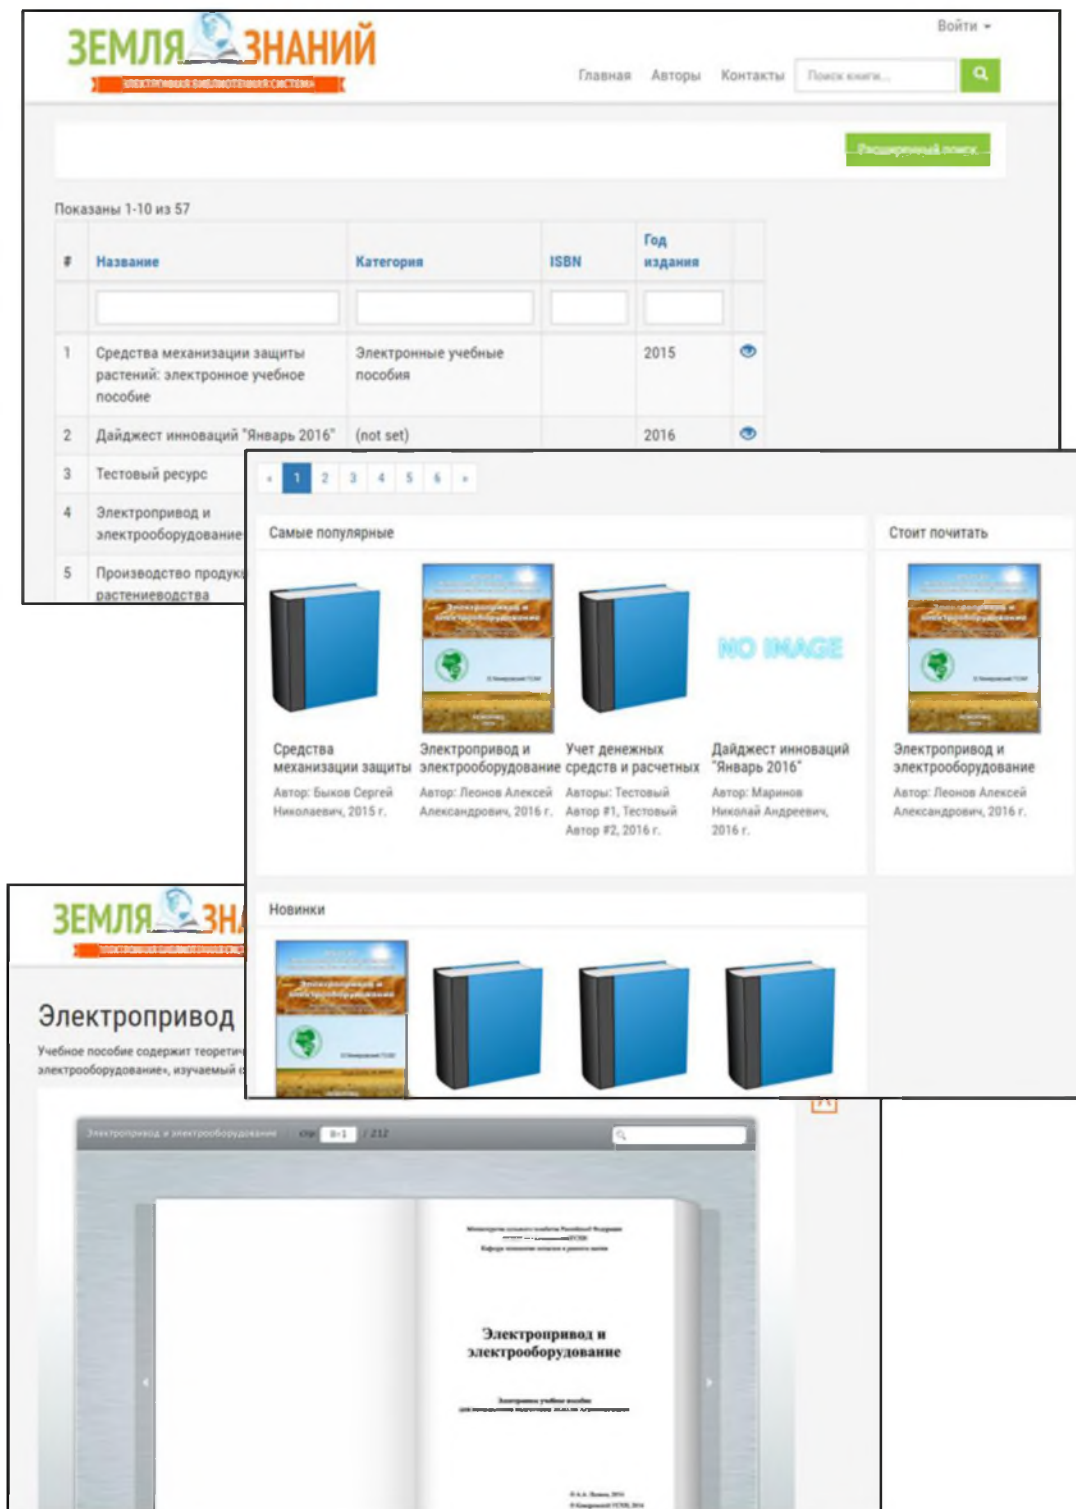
ЗЕМЛЯ ЗНАНИЙ
ЭЛЕКТРОННАЯ БИБЛИОТЕЧНАЯ СИСТЕМА

Войти

Главная Авторы Контакты Поиск книги...

Расширенный поиск

Показаны 1-10 из 57

| # | Название | Категория | ISBN | Год издания | |
|---|---|---|---|---|---|
| | | | | | |
| 1 | Средства механизации защиты растений: электронное учебное пособие | Электронные учебные пособия | | 2015 | |
| 2 | Дайджест инноваций "Январь 2016" | (not set) | | 2016 | |
| 3 | Тестовый ресурс | | | | |
| 4 | Электропривод и электрооборудование | | | | |
| 5 | Производство продук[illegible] растениеводства | | | | |

« 1 2 3 4 5 6 »

Самые популярные

NO IMAGE

Средства механизации защиты
Автор: Быков Сергей Николаевич, 2015 г.

Электропривод и электрооборудование
Автор: Леонов Алексей Александрович, 2016 г.

Учет денежных средств и расчетных
Авторы: Тестовый Автор #1, Тестовый Автор #2, 2016 г.

Дайджест инноваций "Январь 2016"
Автор: Маринов Николай Андреевич, 2016 г.

Стоит почитать

Электропривод и электрооборудование
Автор: Леонов Алексей Александрович, 2016 г.

Новинки

ЗЕМЛЯ ЗНА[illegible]

Электропривод

Учебное пособие содержит теоретич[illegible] электрооборудование», изучаемый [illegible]

Электропривод и электрооборудование Стр 0-1 / 212

Электропривод и электрооборудование